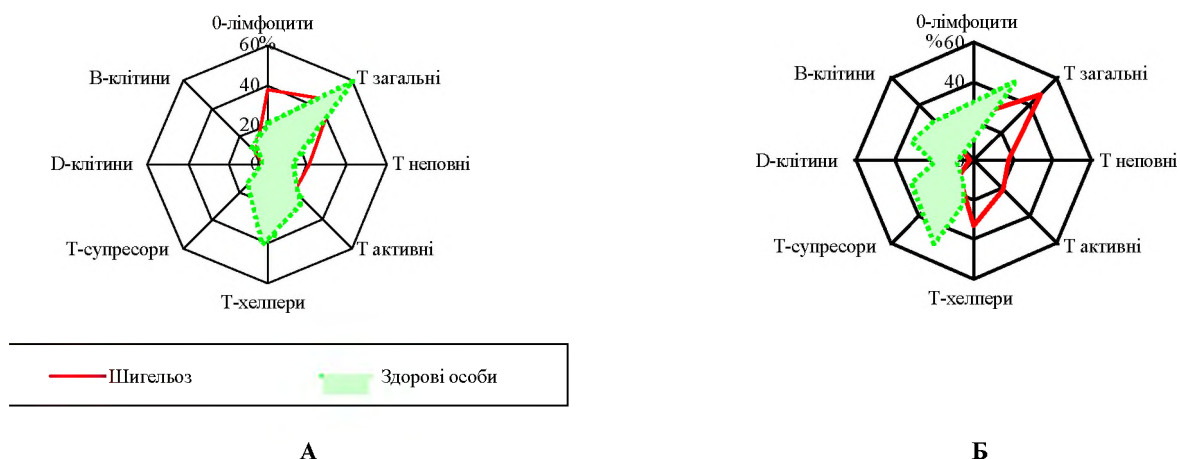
0-лімфоцити
60%
40
20
0
Т загальні
Т неповні
Т активні
Т-хелпери
Т-супресори
D-клітини
В-клітини

0-лімфоцити
%60
40
Т загальні
Т неповні
Т активні
Т-хелпери
Т-супресори
D-клітини
В-клітини

Шигельоз
Здорові особи

А

Б